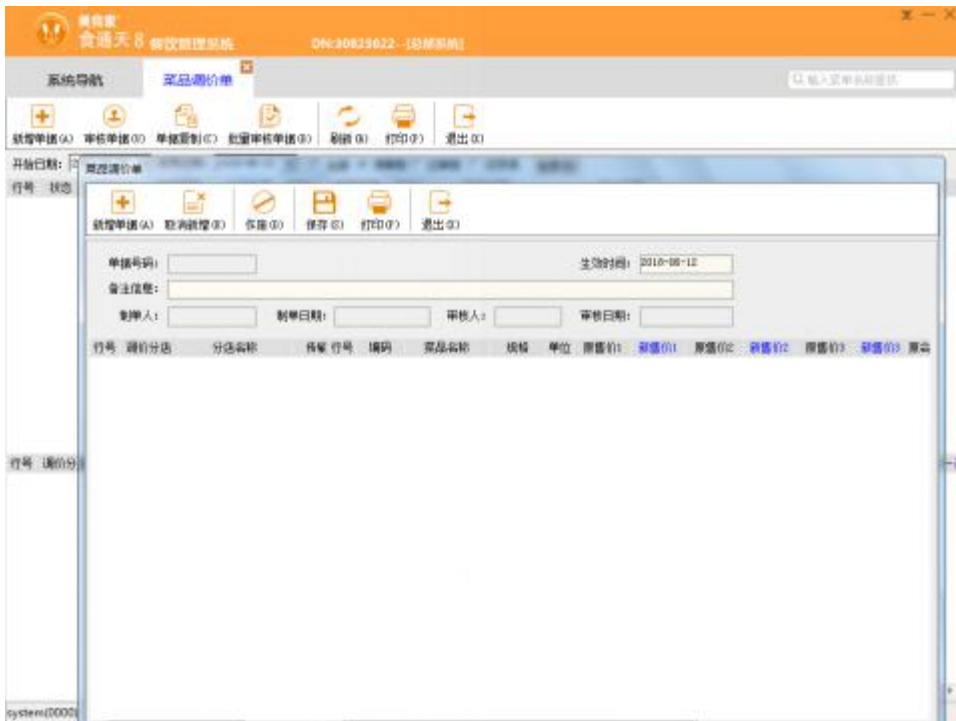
食通天 8 餐饮管理系统 DN:30829022--[总部系统]

系统导航 菜品调价单

Q 输入菜单名称查找

新增单据(A) 审核单据(D) 单据复制(C) 批量审核单据(B) 刷新(R) 打印(P) 退出(X)

开始日期:

行号 状态

菜品调价单

新增单据(A) 取消新增(E) 作废(D) 保存(S) 打印(P) 退出(X)

单据号码: 生效时间: 2018-08-12

备注信息:

制单人: 制单日期: 审核人: 审核日期:

| 行号 | 调价分店 | 分店名称 | 所属 | 行号 | 编码 | 菜品名称 | 规格 | 单位 | 原售价1 | 新售价1 | 原售价2 | 新售价2 | 原售价3 | 新售价3 | 原会 |
|---|---|---|---|---|---|---|---|---|---|---|---|---|---|---|---|

行号 调价分

system(0000)